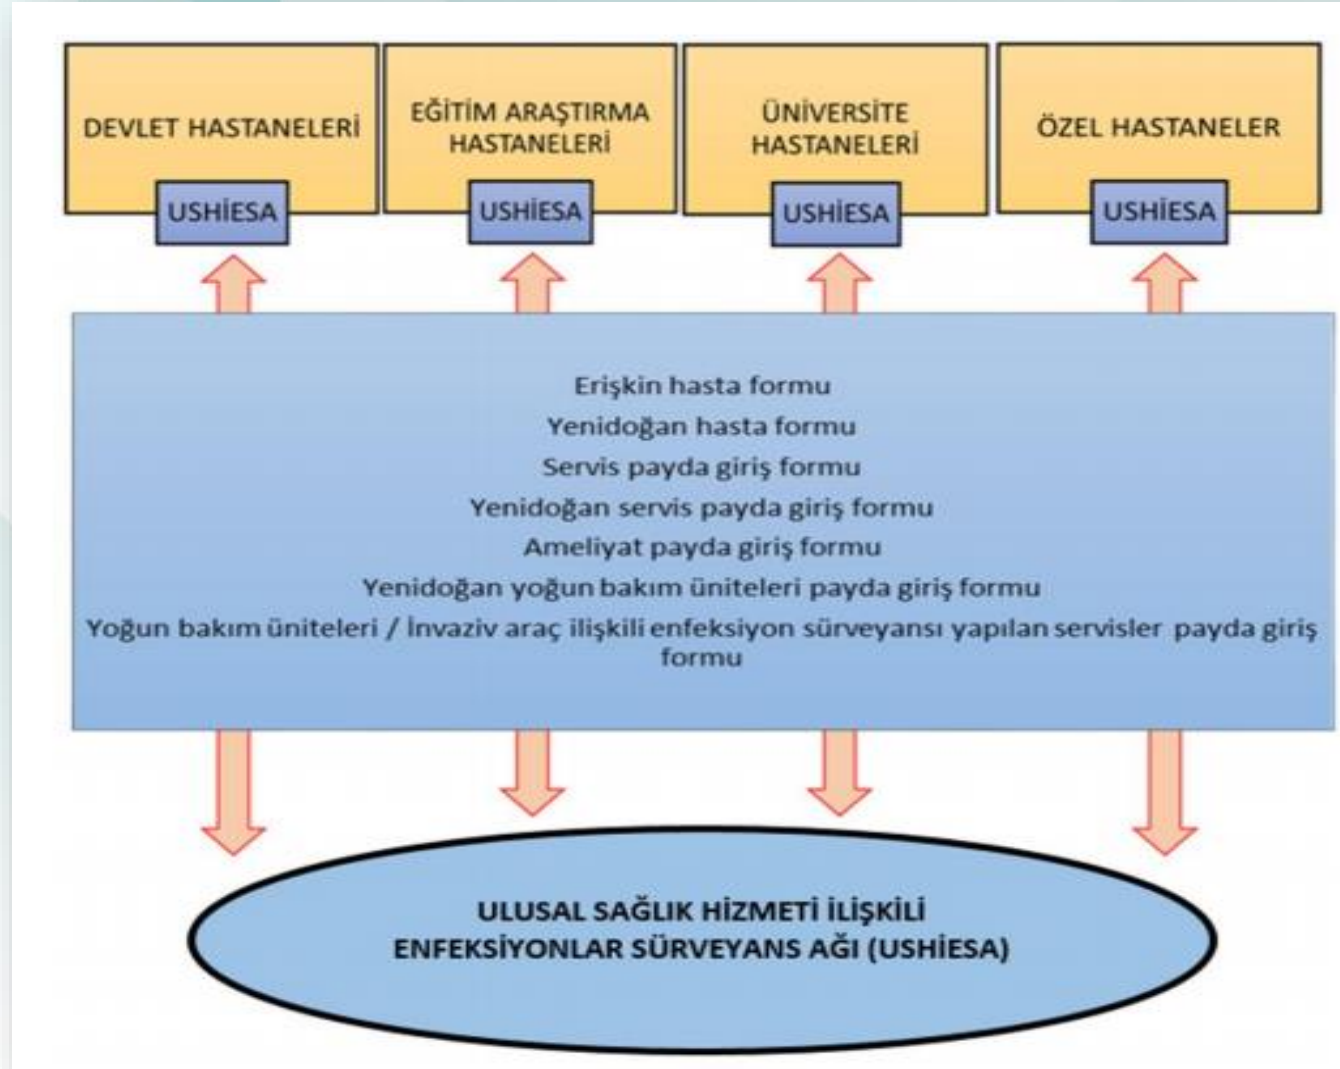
DEVLET HASTANELERİ

USHİESA

EĞİTİM ARAŞTIRMA HASTANELERİ

USHİESA

ÜNİVERSİTE HASTANELERİ

USHİESA

ÖZEL HASTANELER

USHİESA

Erişkin hasta formu
Yenidoğan hasta formu
Servis payda giriş formu
Yenidoğan servis payda giriş formu
Ameliyat payda giriş formu
Yenidoğan yoğun bakım üniteleri payda giriş formu
Yoğun bakım üniteleri / İnvaziv araç ilişkili enfeksiyon sürveyansı yapılan servisler payda giriş formu

ULUSAL SAĞLIK HİZMETİ İLİŞKİLİ ENFEKSİYONLAR SÜRVEYANS AĞI (USHİESA)